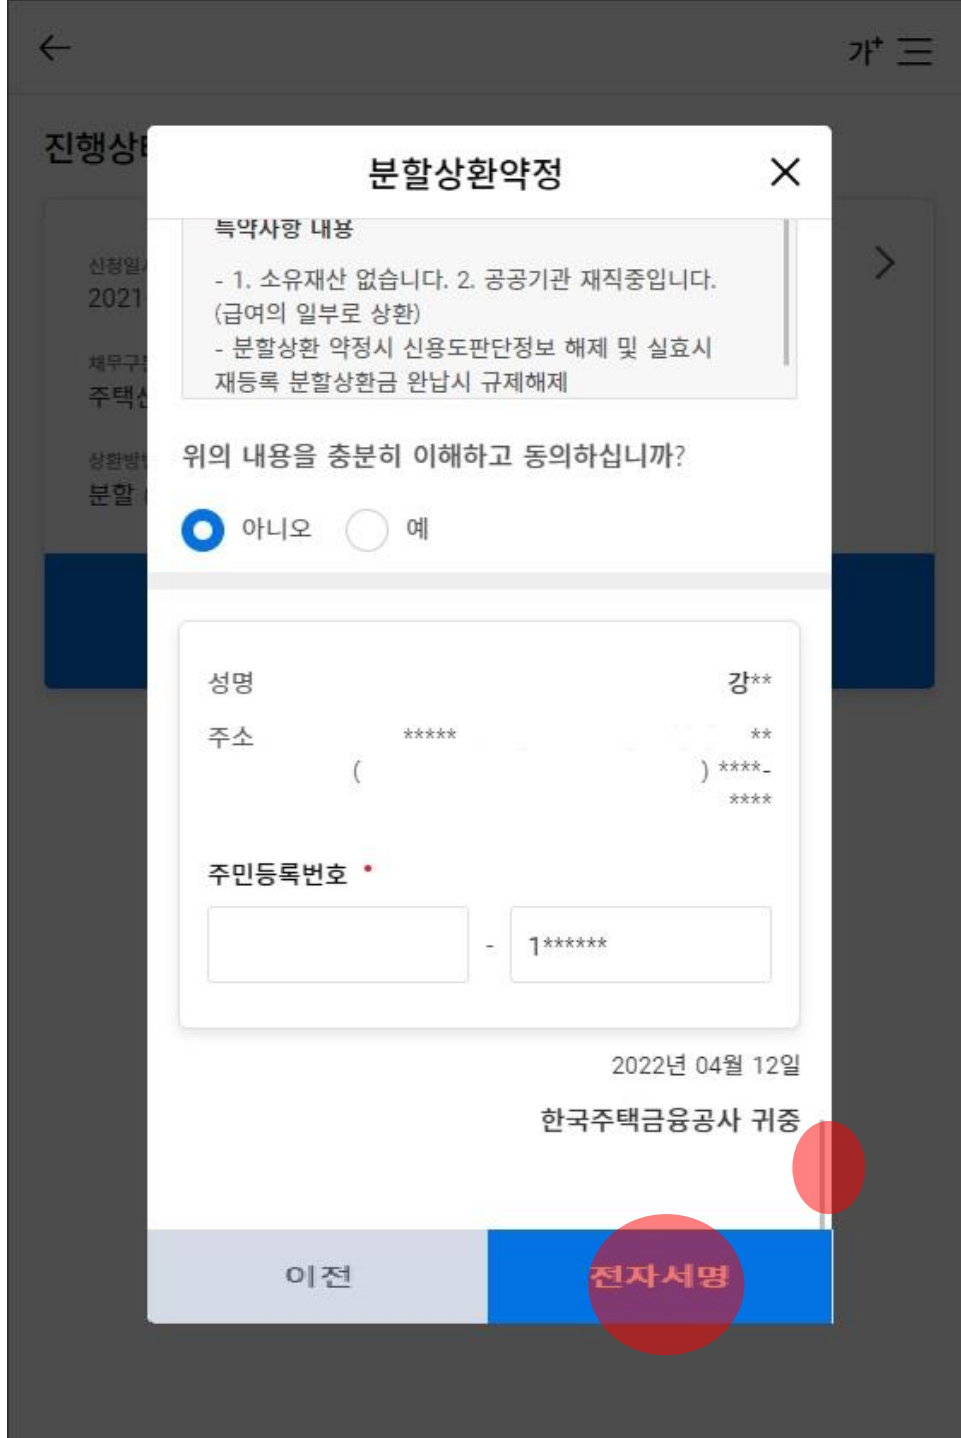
가⁺

진행상태

신청일시
2021

채무구분
주택신

상환방법
분할

분할상환약정

특약사항 내용

- 1. 소유재산 없습니다. 2. 공공기관 재직중입니다. (급여의 일부로 상환)
- 분할상환 약정시 신용도판단정보 해제 및 실효시 재등록 분할상환금 완납시 규제해제

위의 내용을 충분히 이해하고 동의하십니까?

아니오 예

성명 강**

주소 ***** **
( ) ****-
****

주민등록번호 •

- 1******

2022년 04월 12일

한국주택금융공사 귀중

이전

전자서명